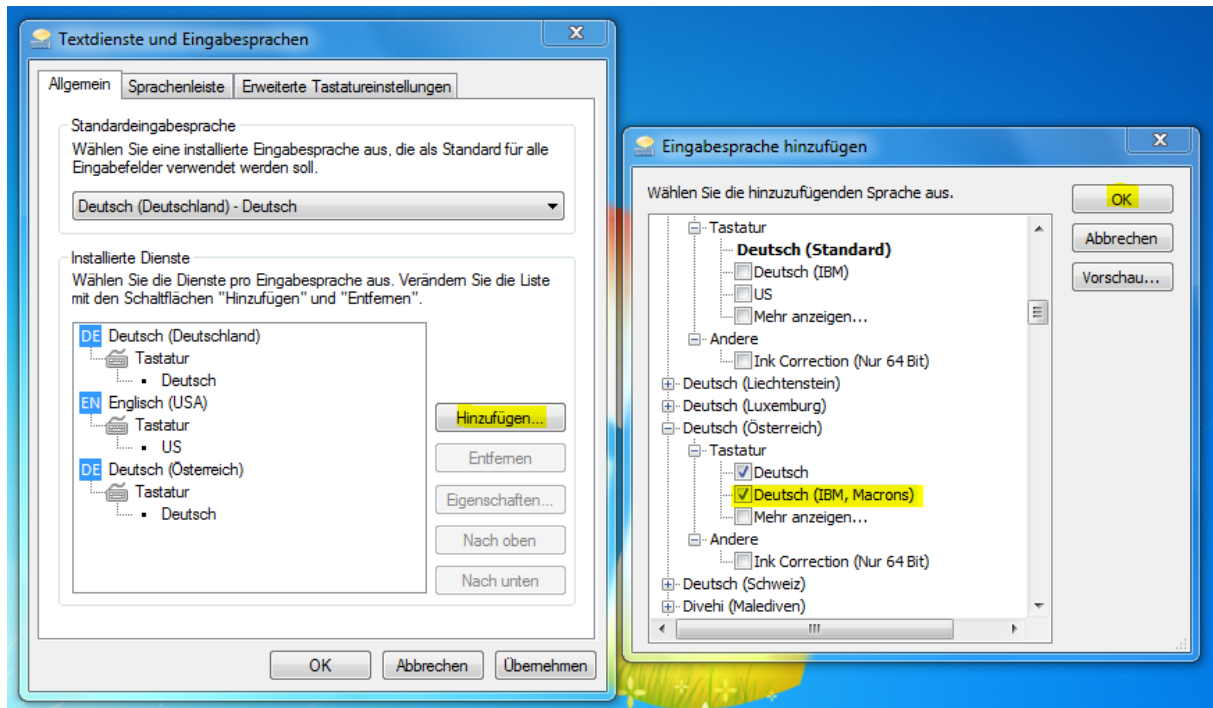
Textdienste und Eingabesprachen

Allgemein | Sprachenleiste | Erweiterte Tastatureinstellungen

Standardeingabesprache
Wählen Sie eine installierte Eingabesprache aus, die als Standard für alle Eingabefelder verwendet werden soll.

Deutsch (Deutschland) - Deutsch

Installierte Dienste
Wählen Sie die Dienste pro Eingabesprache aus. Verändern Sie die Liste mit den Schaltflächen "Hinzufügen" und "Entfernen".

DE Deutsch (Deutschland)
Tastatur
Deutsch
EN Englisch (USA)
Tastatur
US
DE Deutsch (Österreich)
Tastatur
Deutsch

Hinzufügen...
Entfernen
Eigenschaften...
Nach oben
Nach unten

OK | Abbrechen | Übernehmen

Eingabesprache hinzufügen

Wählen Sie die hinzuzufügenden Sprache aus.

Tastatur
Deutsch (Standard)
Deutsch (IBM)
US
Mehr anzeigen...
Andere
Ink Correction (Nur 64 Bit)
Deutsch (Liechtenstein)
Deutsch (Luxemburg)
Deutsch (Österreich)
Tastatur
Deutsch
Deutsch (IBM, Macrons)
Mehr anzeigen...
Andere
Ink Correction (Nur 64 Bit)
Deutsch (Schweiz)
Divehi (Malediven)

OK
Abbrechen
Vorschau...